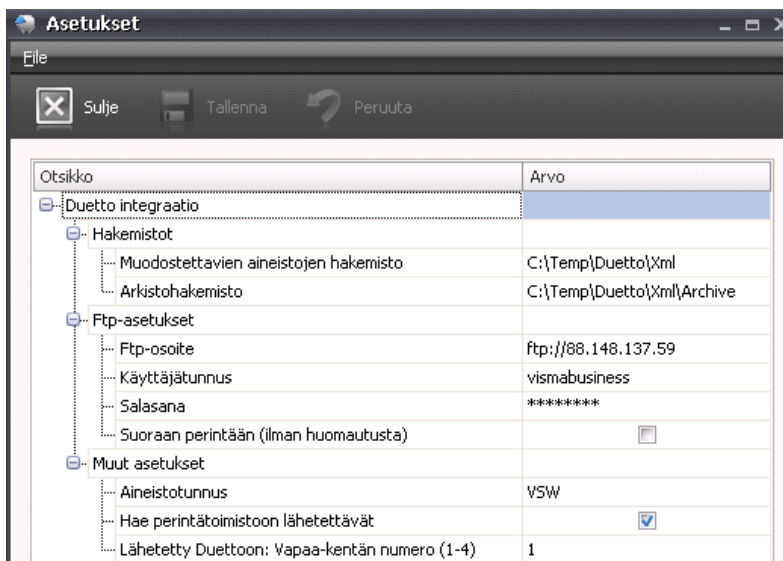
Asetukset

File

Sulje Tallenna Peruuta

| Otsikko | Arvo |
|---|---|
| Duetto integraatio | |
| Hakemistot | |
| Muodostettavien aineistojen hakemisto | C:\Temp\Duetto\Xml |
| Arkistohakemisto | C:\Temp\Duetto\Xml\Archive |
| Ftp-asetukset | |
| Ftp-osoite | ftp://88.148.137.59 |
| Käyttäjätunnus | vismabusiness |
| Salasana | ******** |
| Suoraan perintään (ilman huomautusta) | |
| Muut asetukset | |
| Aineistotunnus | VSW |
| Hae perintätoimistoon lähetettävät | |
| Lähetetty Duettoon: Vapaa-kentän numero (1-4) | 1 |